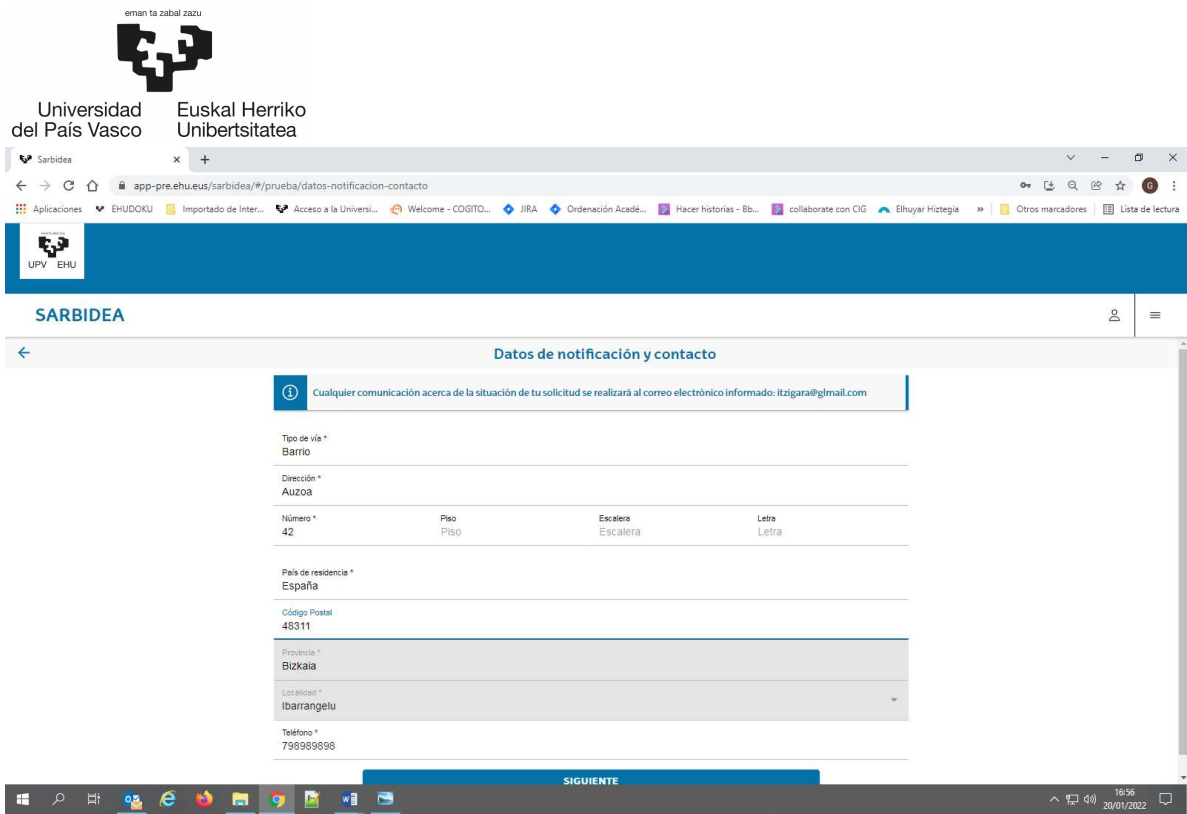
eman ta zabal zazu

Universidad del País Vasco
Euskal Herriko Unibertsitatea

Sarbidea ×  +

app-pre.ehu.eus/sarbidea/#/prueba/datos-notificacion-contacto

Aplicaciones  EHUDOKU  Importado de Inter...  Acceso a la Universi...  Welcome - COGITO...  JIRA  Ordenación Acadé...  Hacer historias - Bb...  collaborate con CIG  Elhuyar Hiztegia  »  Otros marcadores  Lista de lectura

UPV EHU

SARBIDEA

Datos de notificación y contacto

Cualquier comunicación acerca de la situación de tu solicitud se realizará al correo electrónico informado: itzigara@gmail.com

Tipo de vía *
Barrio

Dirección *
Auzoa

Número *
42

Piso
Piso

Escalera
Escalera

Letra
Letra

País de residencia *
España

Código Postal
48311

Provincia *
Bizkaia

Localidad *
Ibarrangelu

Teléfono *
798989898

SIGUIENTE

16:56
20/01/2022